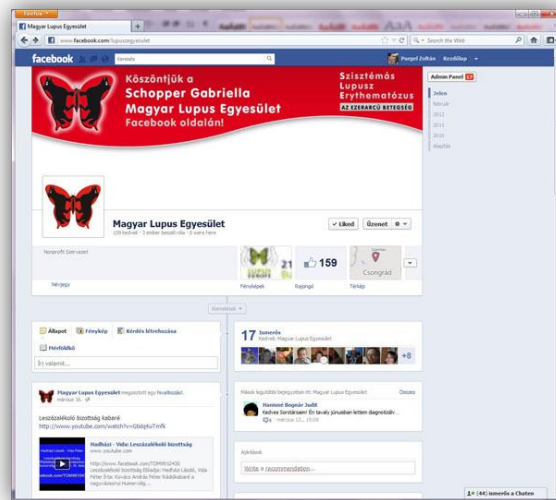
Firefox

Magyar Lupus Egyesület

www.facebook.com/lupusegyesulet

Search the Web

facebook

Keresés

Pongó Zoltán Kezdőlap

Köszöntjük a Schopper Gabriella Magyar Lupus Egyesület Facebook oldalán!

Szisztémás Lupusz Erythematózus

AZ EZERARCÚ BETEGSÉG

Admin Panel 17

Jelen

Február

2012

2011

2010

Alapítás

Magyar Lupus Egyesület

159 kedveli · 3 ember beszél róla · 3 volt here

✓ Liked

Üzenet

Nonprofit Szervezet

Névjegy

21

Fényképek

159

Kedvelők

Csongrád

Térkép

Kiemelések

Állapot

Fénykép

Kérdés feltevése

Mérföldkő

Írj valamit...

17 ismerős

Kedveli: Magyar Lupus Egyesület

+8

Magyar Lupus Egyesület megosztott egy hivatkozást.

március 31.

Leszázalékoló bizottság kabaré

http://www.youtube.com/watch?v=Gbsbpkz7mfk

Hadházi - Vida: Leszázalékoló bizottság

www.youtube.com

http://www.facebook.com/TOMM91400 Leszázalékoló bizottság Előadja: Hadházi László, Vida Péter Írta: Kovács András Péter Rádiókabaré a nagyvárosi Humor:ség...

Mások legutóbbi bejegyzései itt: Magyar Lupus Egyesület

Összes

Hamvai Bognár Judit

Kedves Sorstársaim! Én tavaly júniusban lettem diagnosztizálv...

március 12., 19:09

Ajánlások

Write a recommendation...

Csevegés (44) ismerős a Chaten